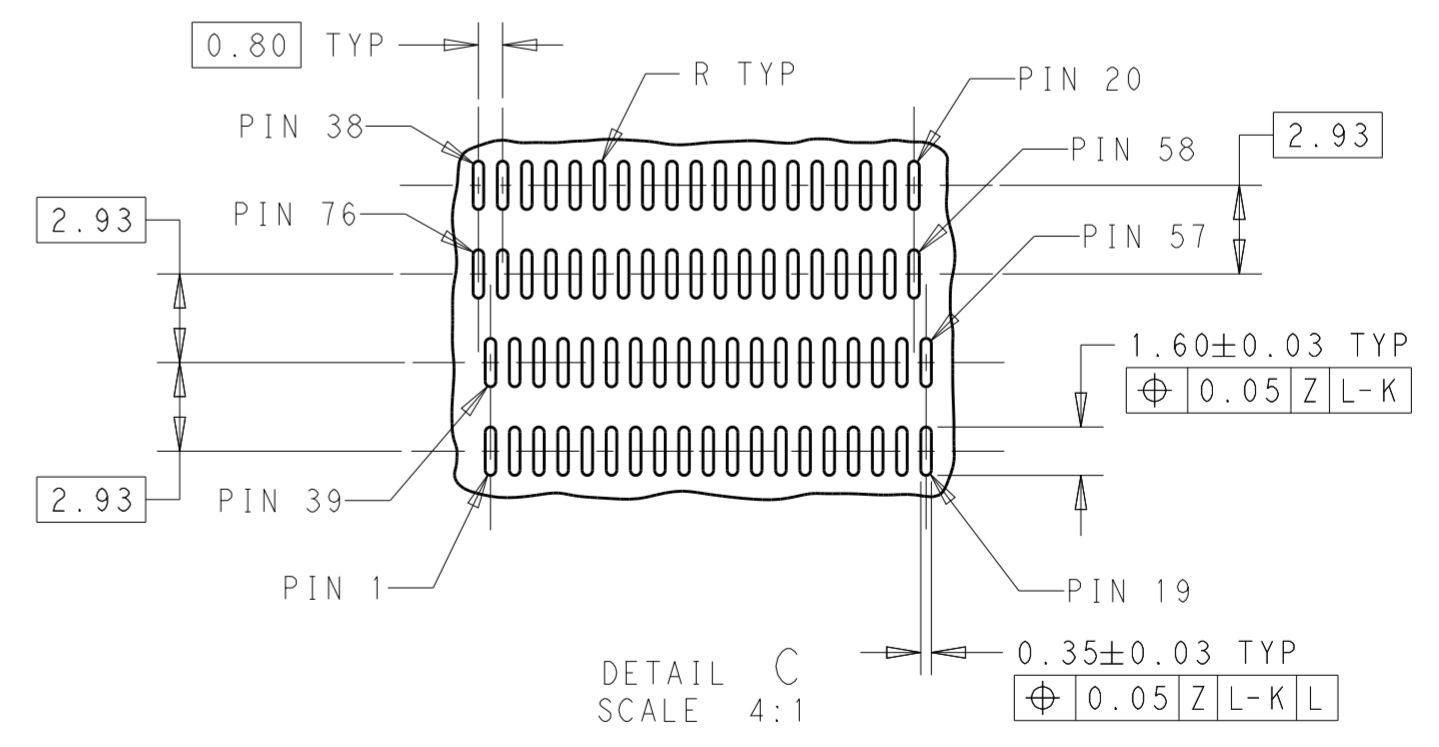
0.80 TYP

R TYP

PIN 20

PIN 38

PIN 58

2.93

2.93

PIN 76

PIN 57

1.60±0.03 TYP

| $\oplus$ | 0.05 | Z | L-K |
|---|---|---|---|

2.93

PIN 39

PIN 1

PIN 19

DETAIL C
SCALE 4:1

0.35±0.03 TYP

| $\oplus$ | 0.05 | Z | L-K | L |
|---|---|---|---|---|